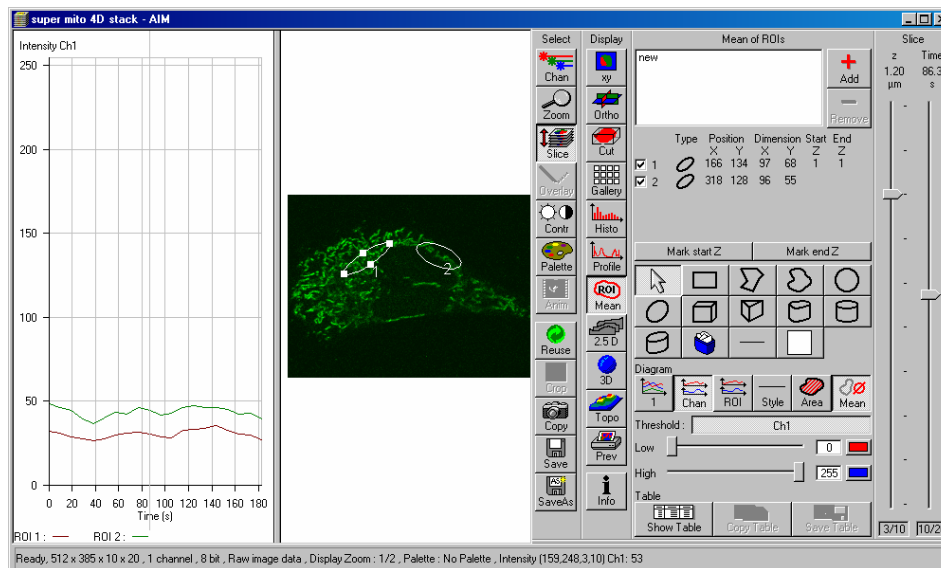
super mito 4D stack - AIM

Intensity Ch1

250
200
150
100
50
0

0 20 40 60 80 100 120 140 160 180
Time (s)

ROI 1 : ROI 2 :

1
2

Select
Chan
Zoom
Slice
Overlay
Contr
Palette
Anim
Reuse
Crop
Copy
Save
SaveAs

Display
xy
Ortho
Cut
Gallery
Histo
Profile
Mean
2.5 D
3D
Topo
Prev
Info

Mean of ROIs
new
Add
Remove

| | Type | Position X | Position Y | Dimension X | Dimension Y | Start Z | End Z |
|---|---|---|---|---|---|---|---|
| ☑ 1 | | 166 | 134 | 97 | 68 | 1 | 1 |
| ☑ 2 | | 318 | 128 | 96 | 55 | | |

Mark start Z
Mark end Z

Diagram
1
Chan
ROI
Style
Area
Mean

Threshold : Ch1
Low 0
High 255

Table
Show Table
Copy Table
Save Table

Slice
z 1.20 µm
Time 86.3 s

3/10
10/2

Ready, 512 x 385 x 10 x 20 , 1 channel , 8 bit , Raw image data , Display Zoom : 1/2 , Palette : No Palette , Intensity (159,248,3,10) Ch1: 53